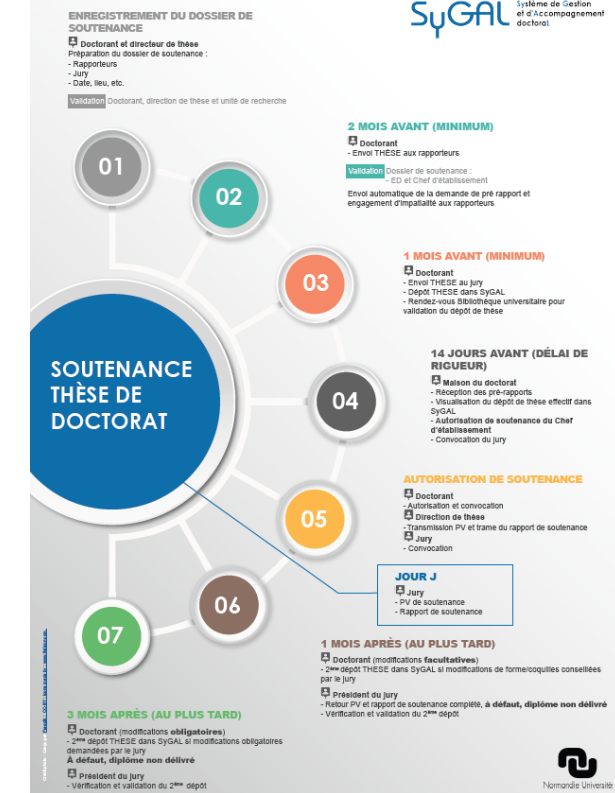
ENREGISTREMENT DU DOSSIER DE SOUTENANCE

Doctorant et directeur de thèse
Préparation du dossier de soutenance :
- Rapporteurs
- Jury
- Date, lieu, etc.

Validation Doctorant, direction de thèse et unité de recherche

SyGAL Système de Gestion et d'Accompagnement doctoraL

2 MOIS AVANT (MINIMUM)

Doctorant
- Envoi THÈSE aux rapporteurs

Validation Dossier de soutenance :
- ED et Chef d'établissement

Envoi automatique de la demande de pré rapport et engagement d'impartialité aux rapporteurs

01

02

03

1 MOIS AVANT (MINIMUM)

Doctorant
- Envoi THESE au jury
- Dépôt THESE dans SyGAL
- Rendez-vous Bibliothèque universitaire pour validation du dépôt de thèse

SOUTENANCE THÈSE DE DOCTORAT

14 JOURS AVANT (DÉLAI DE RIGUEUR)

Maison du doctorat
- Réception des pré-rapports
- Visualisation du dépôt de thèse effectif dans SyGAL
- Autorisation de soutenance du Chef d'établissement
- Convocation du jury

04

AUTORISATION DE SOUTENANCE

Doctorant
- Autorisation et convocation
Direction de thèse
- Transmission PV et trame du rapport de soutenance
Jury
- Convocation

05

JOUR J
Jury
- PV de soutenance
- Rapport de soutenance

06

07

1 MOIS APRÈS (AU PLUS TARD)

Doctorant (modifications facultatives)
- 2ème dépôt THESE dans SyGAL si modifications de forme/coquilles conseillées par le jury

Président du jury
- Retour PV et rapport de soutenance complété, à défaut, diplôme non délivré
- Vérification et validation du 2ème dépôt

3 MOIS APRÈS (AU PLUS TARD)

Doctorant (modifications obligatoires)
- 2ème dépôt THESE dans SyGAL si modifications obligatoires demandées par le jury
A défaut, diplôme non délivré

Président du jury
- Vérification et validation du 2ème dépôt

Normandie Université

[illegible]